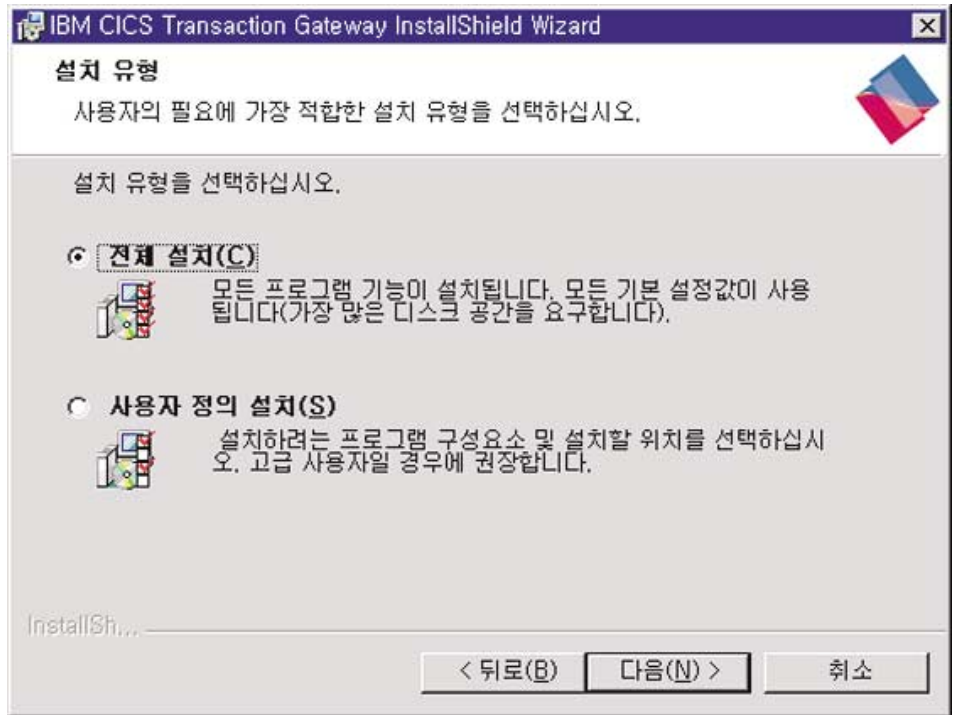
IBM CICS Transaction Gateway InstallShield Wizard

설치 유형

사용자의 필요에 가장 적합한 설치 유형을 선택하십시오.

설치 유형을 선택하십시오.

전체 설치(C)

모든 프로그램 기능이 설치됩니다. 모든 기본 설정값이 사용됩니다(가장 많은 디스크 공간을 요구합니다).

사용자 정의 설치(S)

설치하려는 프로그램 구성요소 및 설치할 위치를 선택하십시오. 고급 사용자일 경우에 권장합니다.

InstallSh...

< 뒤로(B)

다음(N) >

취소